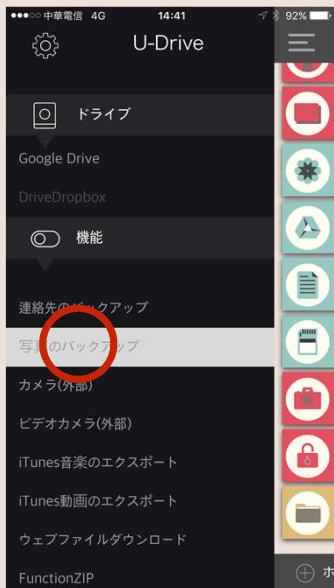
●●●○○ 中華電信 4G 14:41 92%

U-Drive

ドライブ

Google Drive

DriveDropbox

機能

連絡先のバックアップ

写真のバックアップ

カメラ(外部)

ビデオカメラ(外部)

iTunes音楽のエクスポート

iTunes動画のエクスポート

ウェブファイルダウンロード

FunctionZIP

+ ホ